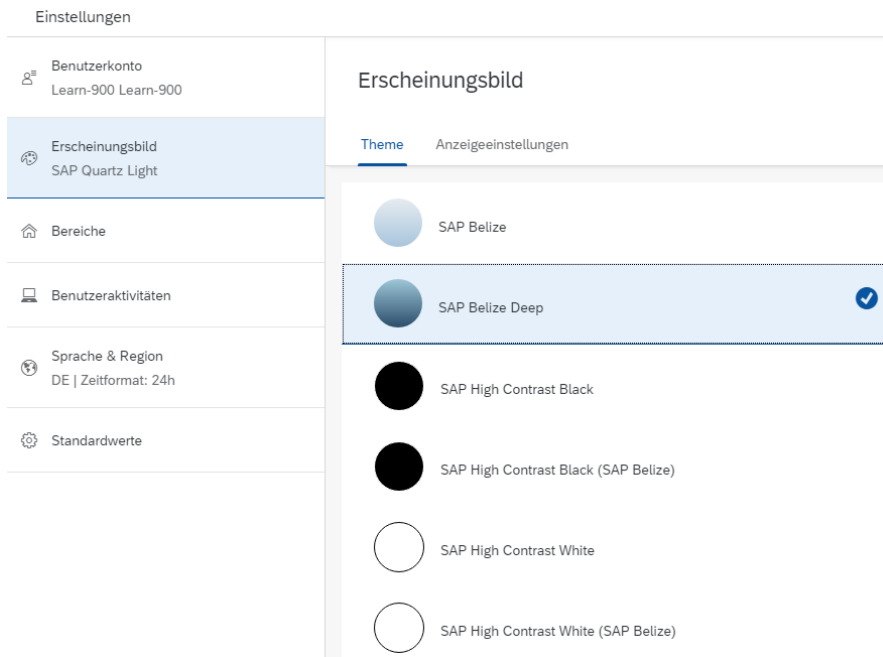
Einstellungen

Benutzerkonto
Learn-900 Learn-900

Erscheinungsbild
SAP Quartz Light

Bereiche

Benutzeraktivitäten

Sprache & Region
DE | Zeitformat: 24h

Standardwerte

Erscheinungsbild

Theme Anzeigeeinstellungen

SAP Belize

SAP Belize Deep

SAP High Contrast Black

SAP High Contrast Black (SAP Belize)

SAP High Contrast White

SAP High Contrast White (SAP Belize)